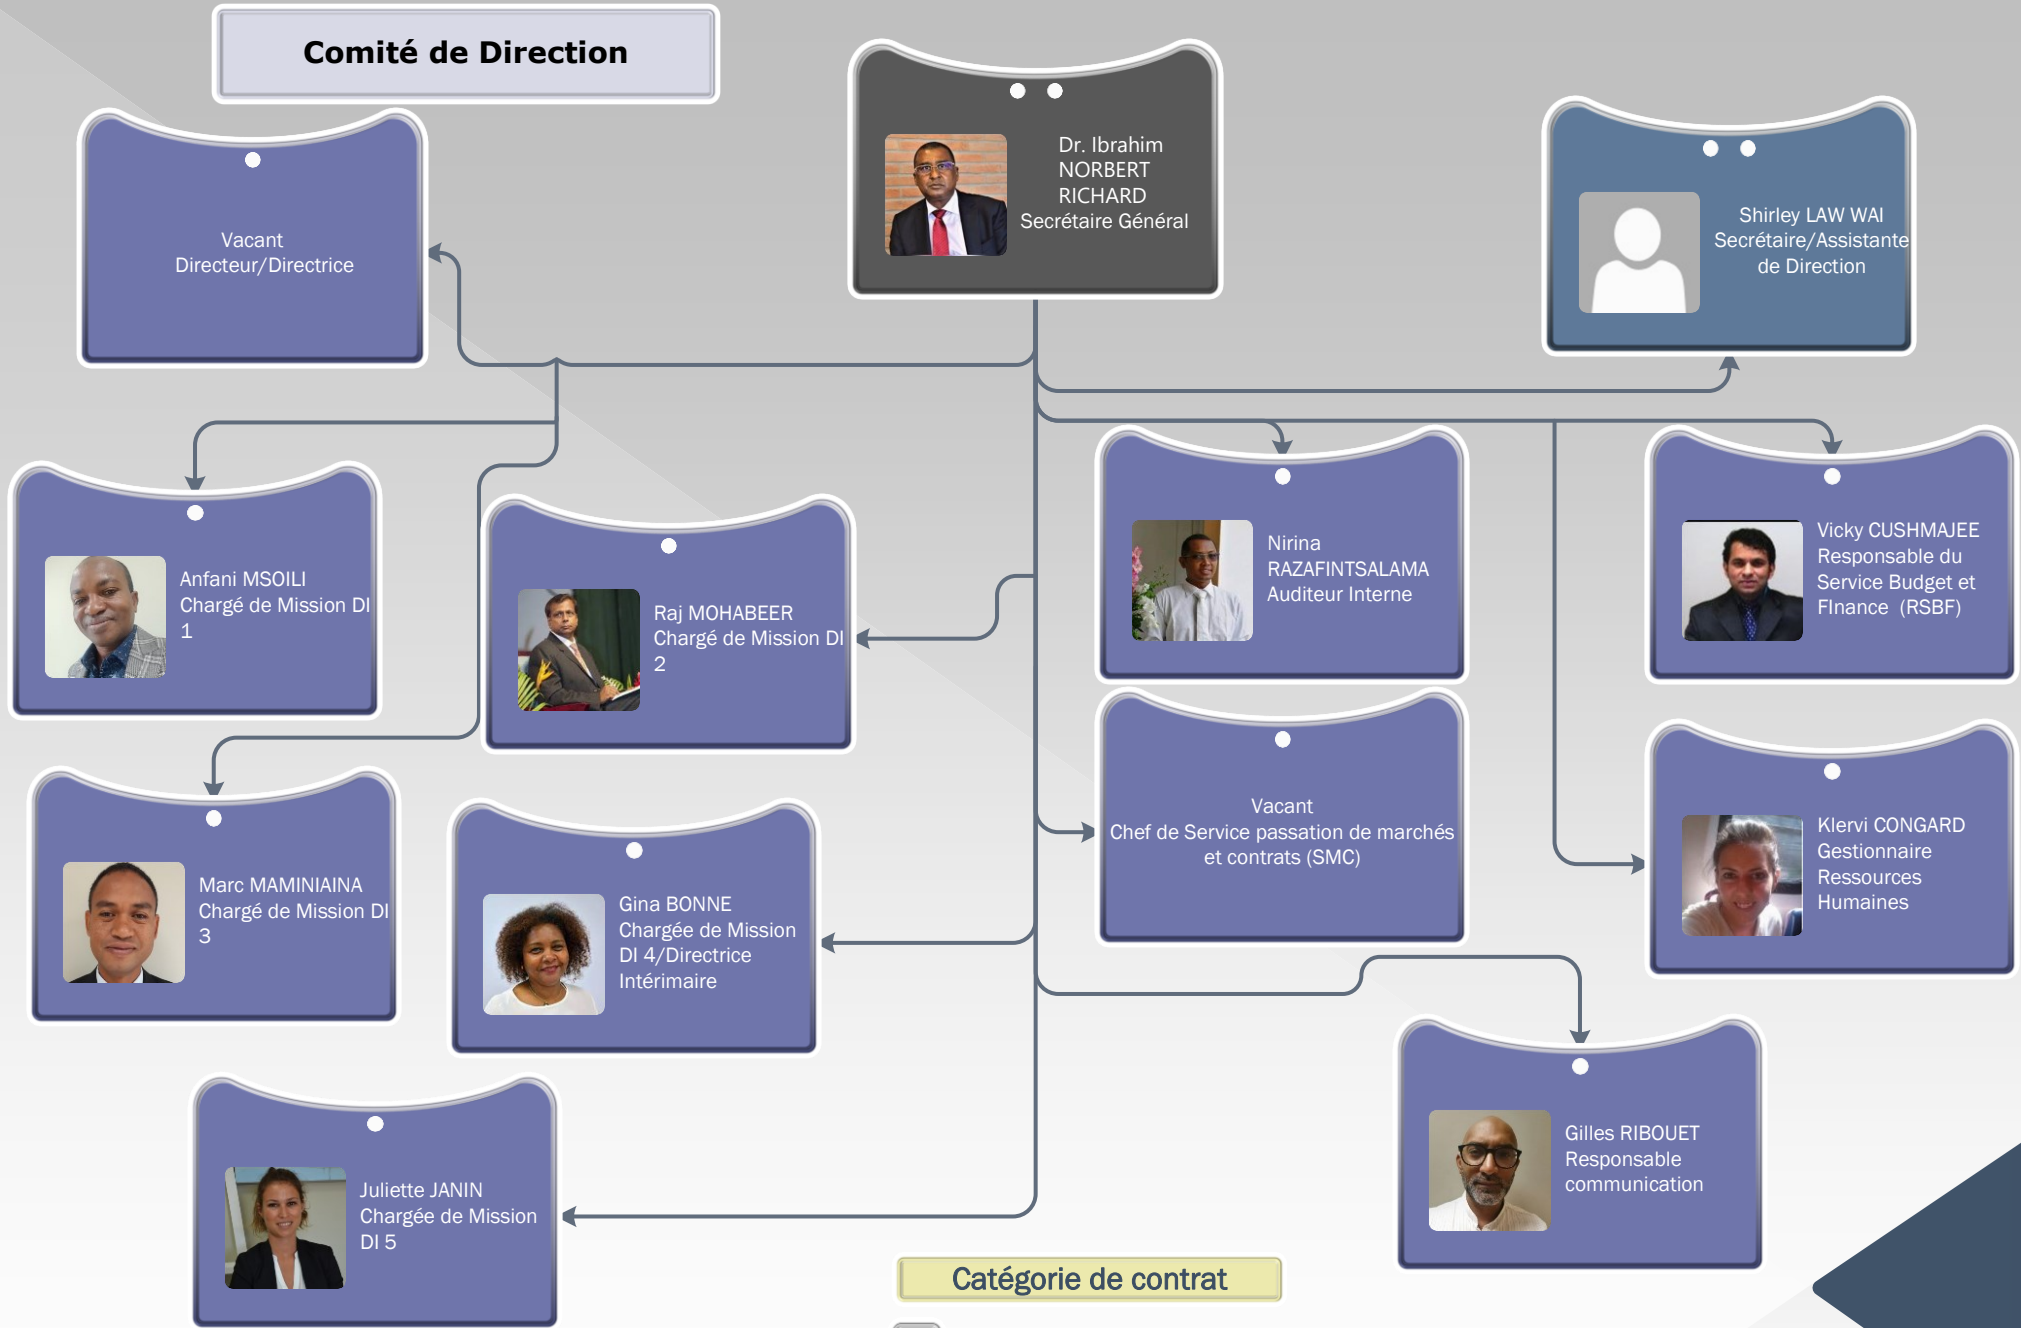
Comité de Direction

Dr. Ibrahim NORBERT RICHARD
Secrétaire Général

Shirley LAW WAI
Secrétaire/Assistante de Direction

Vacant
Directeur/Directrice

Anfani MSOILI
Chargé de Mission DI 1

Raj MOHABEER
Chargé de Mission DI 2

Nirina RAZAFINTSALAMA
Auditeur Interne

Vicky CUSHMAJEE
Responsable du Service Budget et FInance (RSBF)

Vacant
Chef de Service passation de marchés et contrats (SMC)

Klervi CONGARD
Gestionnaire Ressources Humaines

Marc MAMINIAINA
Chargé de Mission DI 3

Gina BONNE
Chargée de Mission DI 4/Directrice Intérimaire

Gilles RIBOUET
Responsable communication

Juliette JANIN
Chargée de Mission DI 5

Catégorie de contrat